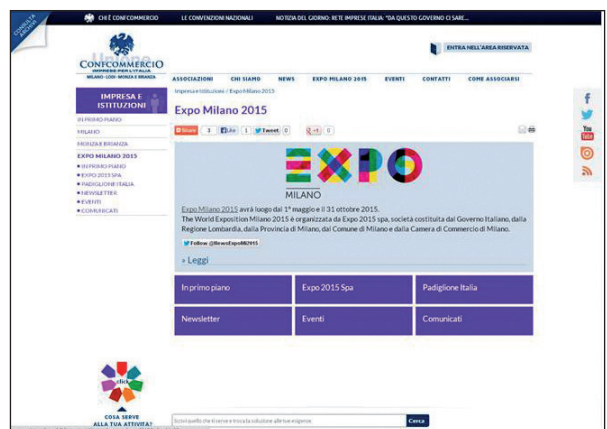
CONSULTA

CHI È CONFCOMMERCIO LE CONVENZIONI NAZIONALI NOTIZIA DEL GIORNO: RETE IMPRESE ITALIA: "DA QUESTO GOVERNO CI SARE...

CONFCOMMERCIO
IMPRESE PER L'ITALIA
MILANO · LODI · MONZA E BRIANZA

ENTRA NELL'AREA RISERVATA

ASSOCIAZIONI CHI SIAMO NEWS EXPO MILANO 2015 EVENTI CONTATTI COME ASSOCIARSI

IMPRESA E ISTITUZIONI

IN PRIMO PIANO
MILANO
MONZA E BRIANZA
EXPO MILANO 2015
• IN PRIMO PIANO
• EXPO 2015 SPA
• PADIGLIONE ITALIA
• NEWSLETTER
• EVENTI
• COMUNICATI

Impresa e Istituzioni / Expo Milano 2015

Expo Milano 2015

Share 3 Like 1 Tweet 0 +1 0

EXPO
MILANO

Expo Milano 2015 avrà luogo dal 1° maggio e il 31 ottobre 2015.
The World Exposition Milano 2015 è organizzata da Expo 2015 spa, società costituita dal Governo Italiano, dalla Regione Lombardia, dalla Provincia di Milano, dal Comune di Milano e dalla Camera di Commercio di Milano.

Follow @NewsExpoMI2015

» Leggi

| In primo piano | Expo 2015 Spa | Padiglione Italia |
|---|---|---|
| Newsletter | Eventi | Comunicati |

click

COSA SERVE ALLA TUA ATTIVITÀ?

Scrivi quello che ti serve e trova la soluzione alle tue esigenze Cerca

You Tube